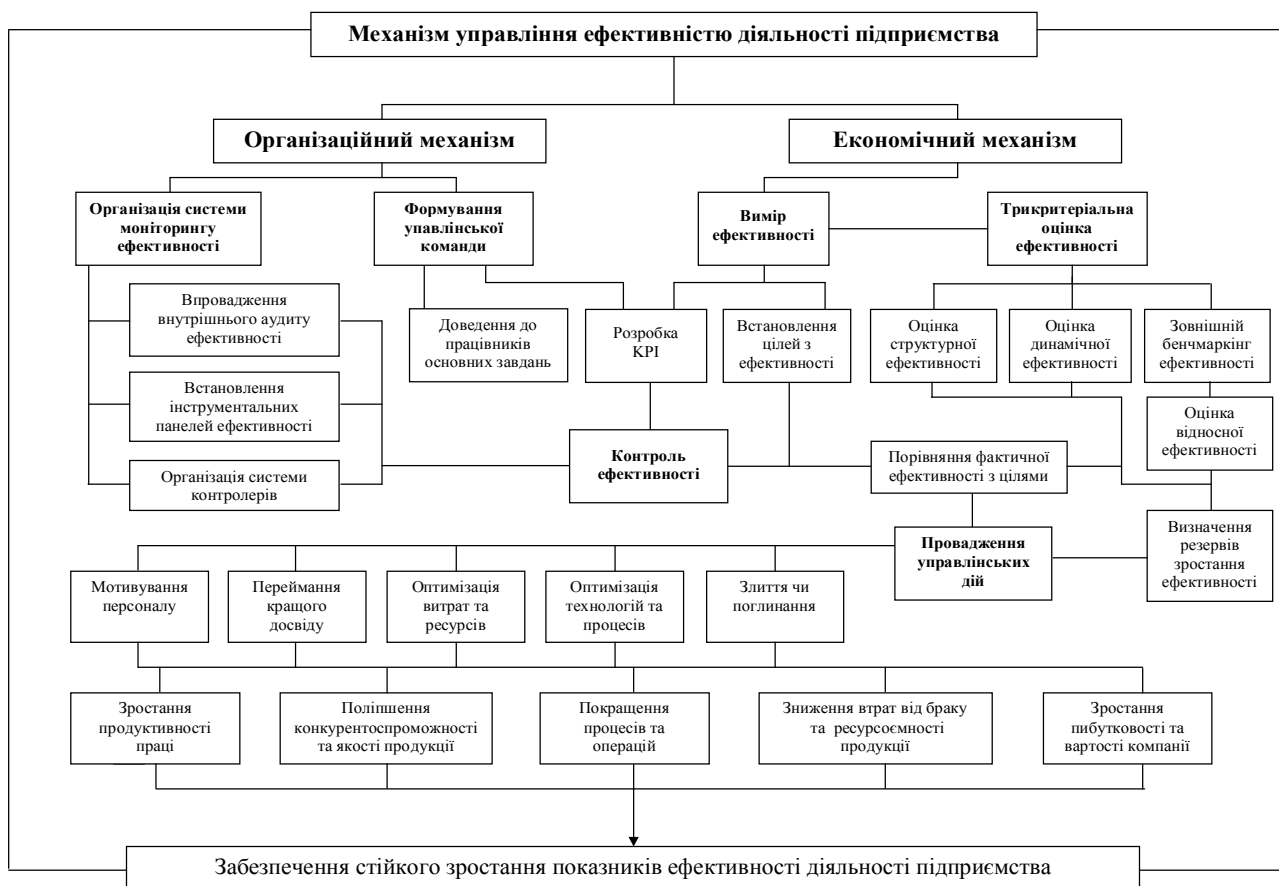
Механізм управління ефективністю діяльності підприємства

Організаційний механізм

Економічний механізм

Організація системи моніторингу ефективності

Формування упавлінської команди

Вимір ефективності

Трикритеріальна оцінка ефективності

Впровадження внутрішнього аудиту ефективності

Доведення до працівників основних завдань

Розробка KPI

Встановлення цілей з ефективності

Оцінка структурної ефективності

Оцінка динамічної ефективності

Зовнішній бенчмаркінг ефективності

Встановлення інструментальних панелей ефективності

Оцінка відносної ефективності

Організація системи контролерів

Контроль ефективності

Порівняння фактичної ефективності з цілями

Провадження управлінських дій

Визначення резервів зростання ефективності

Мотивування персоналу

Переймання кращого досвіду

Оптимізація витрат та ресурсів

Оптимізація технологій та процесів

Злиття чи поглинання

Зростання продуктивності праці

Поліпшення конкурентоспроможності та якості продукції

Покращення процесів та операцій

Зниження втрат від браку та ресурсоємності продукції

Зростання пибутковості та вартості компанії

Забезпечення стійкого зростання показників ефективності діяльності підприємства